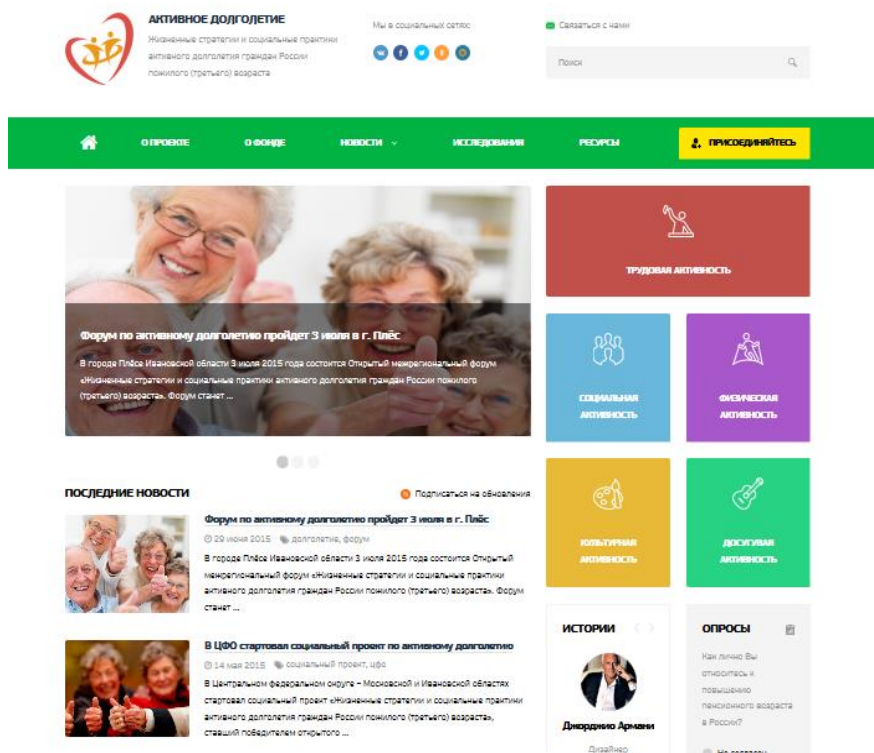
АКТИВНОЕ ДОЛГОЛЕТИЕ
Жизненные стратегии и социальные практики активного долголетия граждан России пожилого (третьего) возраста

Мы в социальных сетях

Связаться с нами

Поиск

О ПРОЕКТЕ
О ФОНДЕ
НОВОСТИ
ИССЛЕДОВАНИЯ
РЕСУРСЫ
ПРИСОЕДИНЯЙТЕСЬ

Форум по активному долголетию пройдет 3 июля в г. Плёс

В городе Плёс Ивановской области 3 июля 2015 года состоится Открытый межрегиональный форум «Жизненные стратегии и социальные практики активного долголетия граждан России пожилого (третьего) возраста». Форум станет ...

ТРУДОВАЯ АКТИВНОСТЬ

СОЦИАЛЬНАЯ АКТИВНОСТЬ

ФИЗИЧЕСКАЯ АКТИВНОСТЬ

КУЛЬТУРНАЯ АКТИВНОСТЬ

ДОСУГОВАЯ АКТИВНОСТЬ

ПОСЛЕДНИЕ НОВОСТИ

Подписаться на обновления

Форум по активному долголетию пройдет 3 июля в г. Плёс
29 июня 2015 долголетие, форум
В городе Плёс Ивановской области 3 июля 2015 года состоится Открытый межрегиональный форум «Жизненные стратегии и социальные практики активного долголетия граждан России пожилого (третьего) возраста». Форум станет ...

В ЦФО стартовал социальный проект по активному долголетию
14 мая 2015 социальный проект, цфо
В Центральном федеральном округе – Московской и Ивановской областях стартовал социальный проект «Жизненные стратегии и социальные практики активного долголетия граждан России пожилого (третьего) возраста», ставший победителем открытого ...

ИСТОРИИ

Джорджио Армани
Дизайнер

ОПРОСЫ

Как лично Вы относитесь к повышению пенсионного возраста в России?

Не одобряю